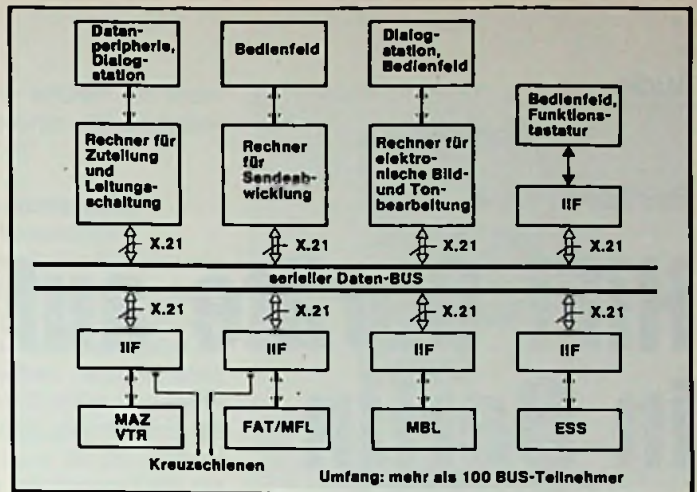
Datenperipherie, Dialogstation

Bedienfeld

Dialogstation, Bedienfeld

Bedienfeld, Funktionstastatur

Rechner für Zuteilung und Leitungsschaltung

Rechner für Sendeabwicklung

Rechner für elektronische Bild- und Tonbearbeitung

IIF

X.21

X.21

X.21

X.21

serieller Daten-BUS

X.21

X.21

X.21

X.21

IIF

IIF

IIF

IIF

MAZ VTR

FAT/MFL

MBL

ESS

Kreuzschienen

Umfang: mehr als 100 BUS-Teilnehmer